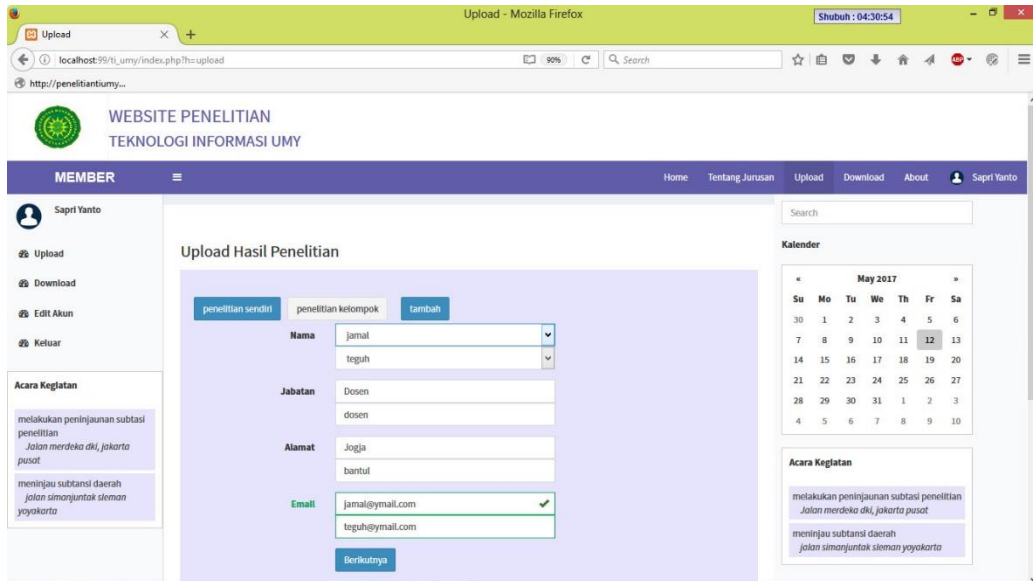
Upload - Mozilla Firefox
Shubuh : 04:30:54
Upload
localhost:99/ti_umy/index.php?h=upload
90%
Search
http://penelitiantiumy...

WEBSITE PENELITIAN
TEKNOLOGI INFORMASI UMY

MEMBER
Home Tentang Jurusan Upload Download About Sapri Yanto

Sapri Yanto
Upload
Download
Edit Akun
Keluar

Acara Kegiatan
melakukan peninjaunan subtasi penelitian
Jalan merdeka dki, jakarta pusat
meninjau subtansi daerah
jalan simanjuntak sleman yoyakarta

Upload Hasil Penelitian

penelitian sendiri penelitian kelompok tambah

Nama jamal
teguh
Jabatan Dosen
dosen
Alamat Jogja
bantul
Email jamal@ymail.com
teguh@ymail.com
Berikutnya

Search
Kalender

| « | | | May 2017 | | | » |
|---|---|---|---|---|---|---|
| Su | Mo | Tu | We | Th | Fr | Sa |
| 30 | 1 | 2 | 3 | 4 | 5 | 6 |
| 7 | 8 | 9 | 10 | 11 | 12 | 13 |
| 14 | 15 | 16 | 17 | 18 | 19 | 20 |
| 21 | 22 | 23 | 24 | 25 | 26 | 27 |
| 28 | 29 | 30 | 31 | 1 | 2 | 3 |
| 4 | 5 | 6 | 7 | 8 | 9 | 10 |

Acara Kegiatan
melakukan peninjaunan subtasi penelitian
Jalan merdeka dki, jakarta pusat
meninjau subtansi daerah
jalan simanjuntak sleman yoyakarta